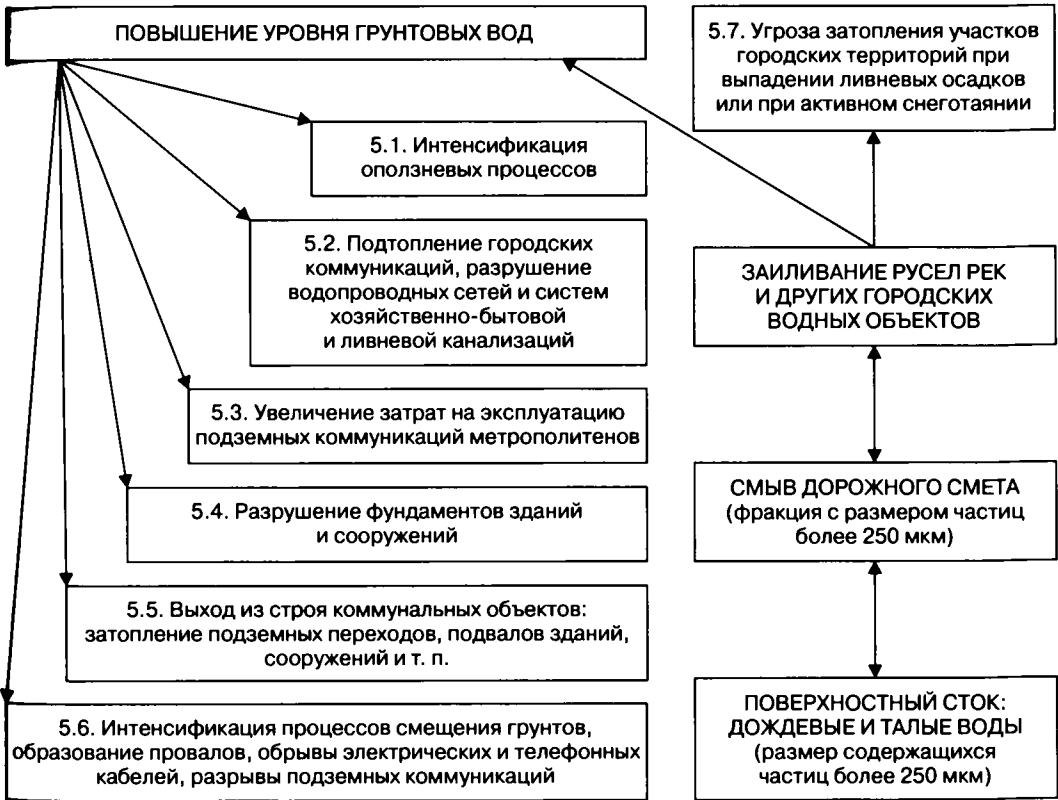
ПОВЫШЕНИЕ УРОВНЯ ГРУНТОВЫХ ВОД

5.7. Угроза затопления участков городских территорий при выпадении ливневых осадков или при активном снеготаянии

5.1. Интенсификация оползневых процессов

5.2. Подтопление городских коммуникаций, разрушение водопроводных сетей и систем хозяйственно-бытовой и ливневой канализаций

ЗАИЛИВАНИЕ РУСЕЛ РЕК И ДРУГИХ ГОРОДСКИХ ВОДНЫХ ОБЪЕКТОВ

5.3. Увеличение затрат на эксплуатацию подземных коммуникаций метрополитенов

5.4. Разрушение фундаментов зданий и сооружений

СМЫВ ДОРОЖНОГО СМЕТА (фракция с размером частиц более 250 мкм)

5.5. Выход из строя коммунальных объектов: затопление подземных переходов, подвалов зданий, сооружений и т. п.

ПОВЕРХНОСТНЫЙ СТОК: ДОЖДЕВЫЕ И ТАЛЫЕ ВОДЫ (размер содержащихся частиц более 250 мкм)

5.6. Интенсификация процессов смещения грунтов, образование провалов, обрывы электрических и телефонных кабелей, разрывы подземных коммуникаций